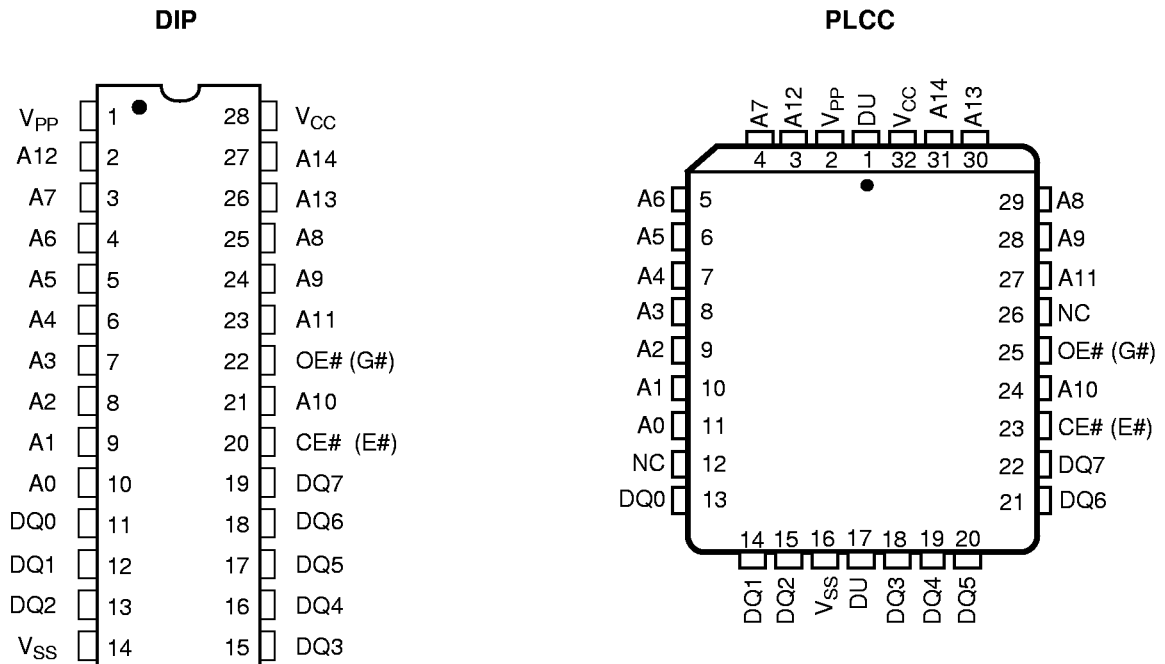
DIP

| | | | |
|---|---|---|---|
| $V_{PP}$ | 1 | 28 | $V_{CC}$ |
| A12 | 2 | 27 | A14 |
| A7 | 3 | 26 | A13 |
| A6 | 4 | 25 | A8 |
| A5 | 5 | 24 | A9 |
| A4 | 6 | 23 | A11 |
| A3 | 7 | 22 | OE# (G#) |
| A2 | 8 | 21 | A10 |
| A1 | 9 | 20 | CE# (E#) |
| A0 | 10 | 19 | DQ7 |
| DQ0 | 11 | 18 | DQ6 |
| DQ1 | 12 | 17 | DQ5 |
| DQ2 | 13 | 16 | DQ4 |
| $V_{SS}$ | 14 | 15 | DQ3 |

PLCC

A7 A12 $V_{PP}$ DU $V_{CC}$ A14 A13
4 3 2 1 32 31 30

| | | | |
|---|---|---|---|
| A6 | 5 | 29 | A8 |
| A5 | 6 | 28 | A9 |
| A4 | 7 | 27 | A11 |
| A3 | 8 | 26 | NC |
| A2 | 9 | 25 | OE# (G#) |
| A1 | 10 | 24 | A10 |
| A0 | 11 | 23 | CE# (E#) |
| NC | 12 | 22 | DQ7 |
| DQ0 | 13 | 21 | DQ6 |

14 15 16 17 18 19 20
DQ1 DQ2 $V_{SS}$ DU DQ3 DQ4 DQ5